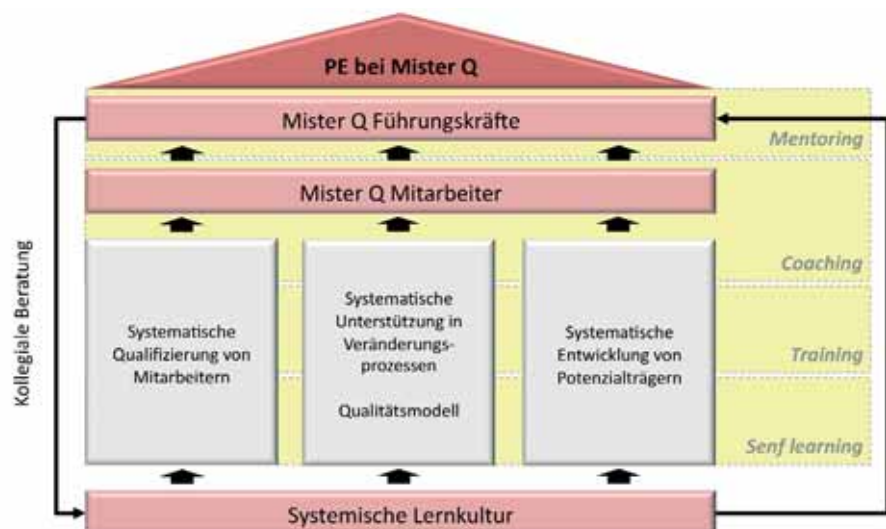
PE bei Mister Q

Mister Q Führungskräfte

Mentoring

Mister Q Mitarbeiter

Kollegiale Beratung

Coaching

Systematische Qualifizierung von Mitarbeitern

Systematische Unterstützung in Veränderungsprozessen

Qualitätsmodell

Systematische Entwicklung von Potenzialträgern

Training

Senf learning

Systemische Lernkultur